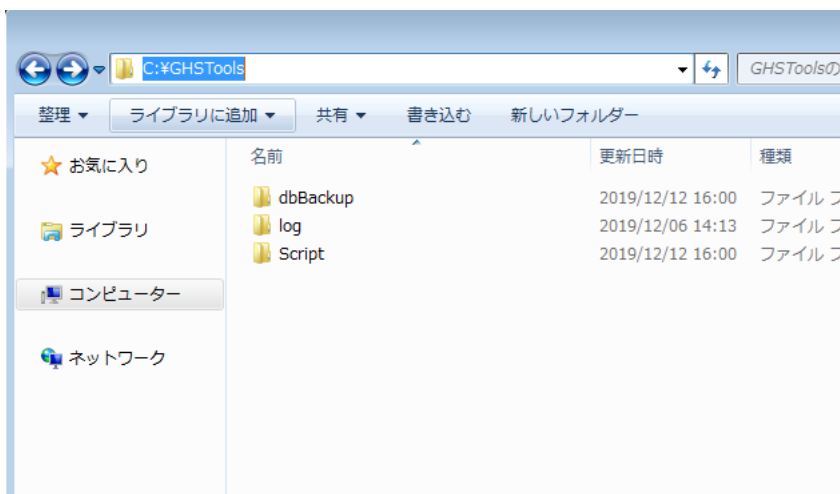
C:¥GHSTools

GHSToolsの

整理 ▾ ライブラリに追加 ▾ 共有 ▾ 書き込む 新しいフォルダー

お気に入り

ライブラリ

コンピューター

ネットワーク

| 名前 | 更新日時 | 種類 |
|---|---|---|
| dbBackup | 2019/12/12 16:00 | ファイル フ |
| log | 2019/12/06 14:13 | ファイル フ |
| Script | 2019/12/12 16:00 | ファイル フ |